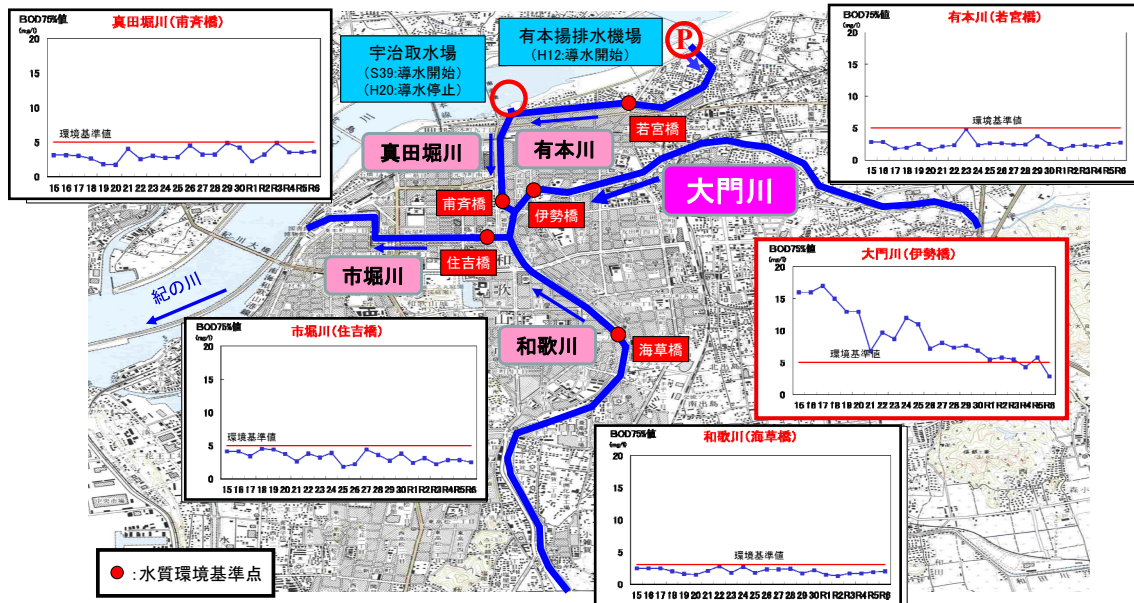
BOD75%値
(mg/l)
真田堀川(南斉橋)
20
15
10
5
0
環境基準値
15 16 17 18 19 20 21 22 23 24 25 26 27 28 29 30 R1 R2 R3 R4 R5 R6

宇治取水場
(S39:導水開始)
(H20:導水停止)

有本揚排水機場
(H12:導水開始)

P

BOD75%値
(mg/l)
有本川(若宮橋)
20
15
10
5
0
環境基準値
15 16 17 18 19 20 21 22 23 24 25 26 27 28 29 30 R1 R2 R3 R4 R5 R6

若宮橋
真田堀川
有本川
大門川
南斉橋
伊勢橋
住吉橋
市堀川
紀の川

BOD75%値
(mg/l)
大門川(伊勢橋)
20
15
10
5
0
環境基準値
15 16 17 18 19 20 21 22 23 24 25 26 27 28 29 30 R1 R2 R3 R4 R5 R6

BOD75%値
(mg/l)
市堀川(住吉橋)
20
15
10
5
0
環境基準値
15 16 17 18 19 20 21 22 23 24 25 26 27 28 29 30 R1 R2 R3 R4 R5 R6

和歌川
海草橋

BOD75%値
(mg/l)
和歌川(海草橋)
20
15
10
5
0
環境基準値
15 16 17 18 19 20 21 22 23 24 25 26 27 28 29 30 R1 R2 R3 R4 R5 R6

:水質環境基準点